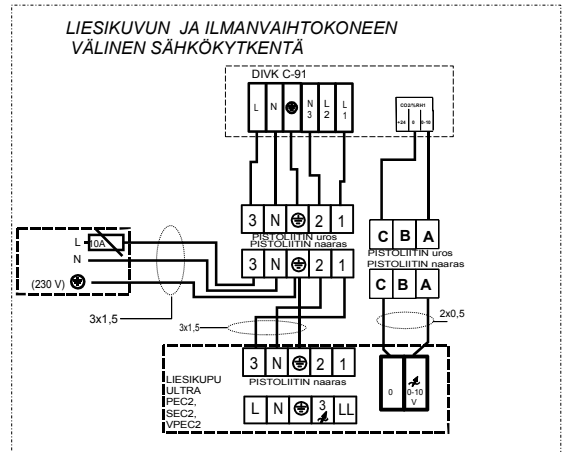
LIESIKUVUN JA ILMANVAIHTOKONEEN VÄLINEN SÄHKÖKYTKENTÄ

DIVK C-91

L N N 3 L 2 L 1

CO2/%RH
+24 0 0-10

3 N 2 1
PISTOLIITIN uros
PISTOLIITIN naaras
3 N 2 1

C B A
PISTOLIITIN uros
PISTOLIITIN naaras
C B A

L 10A
N
(230 V)

3x1,5

3x1,5

2x0,5

LIESIKUPU ULTRA PEC2, SEC2, VPEC2

3 N 2 1
PISTOLIITIN naaras
L N 3 LL

0 0-10 V